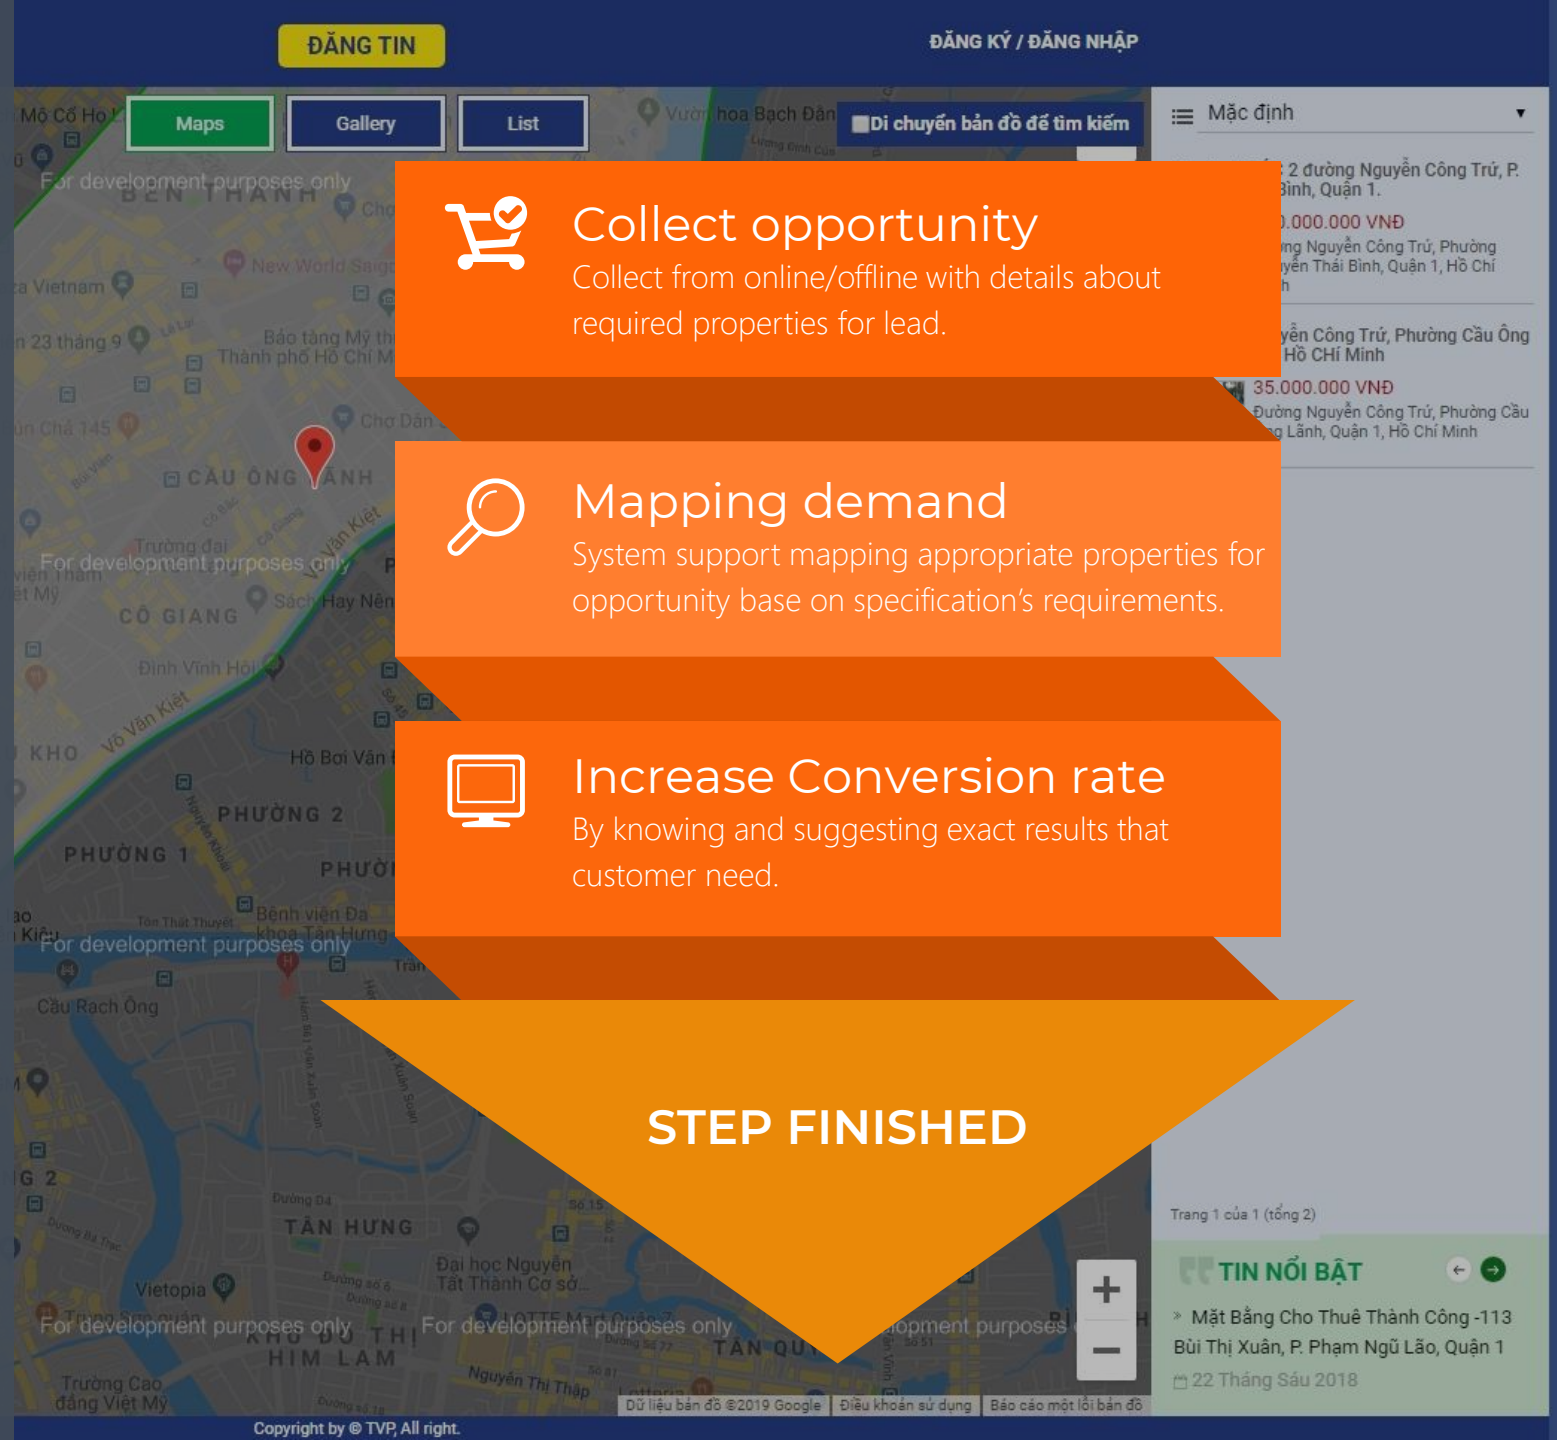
ĐĂNG TIN

ĐĂNG KÝ / ĐĂNG NHẬP

Maps Gallery List

Di chuyển bản đồ để tìm kiếm

Mặc định

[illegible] 2 đường Nguyễn Công Trứ, P. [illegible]inh, Quận 1.

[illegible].000.000 VNĐ

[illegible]ng Nguyễn Công Trứ, Phường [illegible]yễn Thái Bình, Quận 1, Hồ Chí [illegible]h

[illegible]yễn Công Trứ, Phường Cầu Ông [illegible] Hồ Chí Minh

35.000.000 VNĐ

Đường Nguyễn Công Trứ, Phường Cầu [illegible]g Lãnh, Quận 1, Hồ Chí Minh

Collect opportunity
Collect from online/offline with details about required properties for lead.

Mapping demand
System support mapping appropriate properties for opportunity base on specification's requirements.

Increase Conversion rate
By knowing and suggesting exact results that customer need.

STEP FINISHED

For development purposes only

For development purposes only

For development purposes only

For development purposes only

For development purposes only

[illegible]opment purposes

Trang 1 của 1 (tổng 2)

TIN NỔI BẬT

Mặt Bằng Cho Thuê Thành Công -113 Bùi Thị Xuân, P. Phạm Ngũ Lão, Quận 1

22 Tháng Sáu 2018

+
−

Dữ liệu bản đồ ©2019 Google | Điều khoản sử dụng | Báo cáo một lỗi bản đồ

Copyright by © TVP, All right.